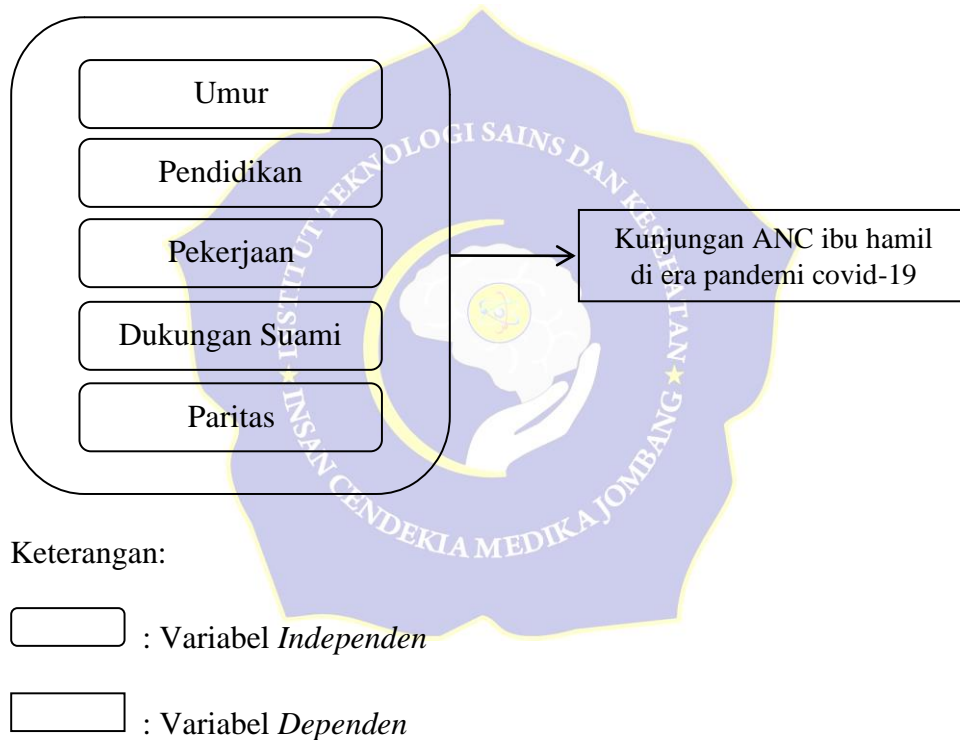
Umur

Pendidikan

Pekerjaan

Dukungan Suami

Paritas

Kunjungan ANC ibu hamil di era pandemi covid-19

INSTITUT TEKNOLOGI SAINS DAN KESEHATAN ★ INSAN CENDEKIA MEDIKA JOMBANG ★

Keterangan:

: Variabel *Independen*

: Variabel *Dependen*